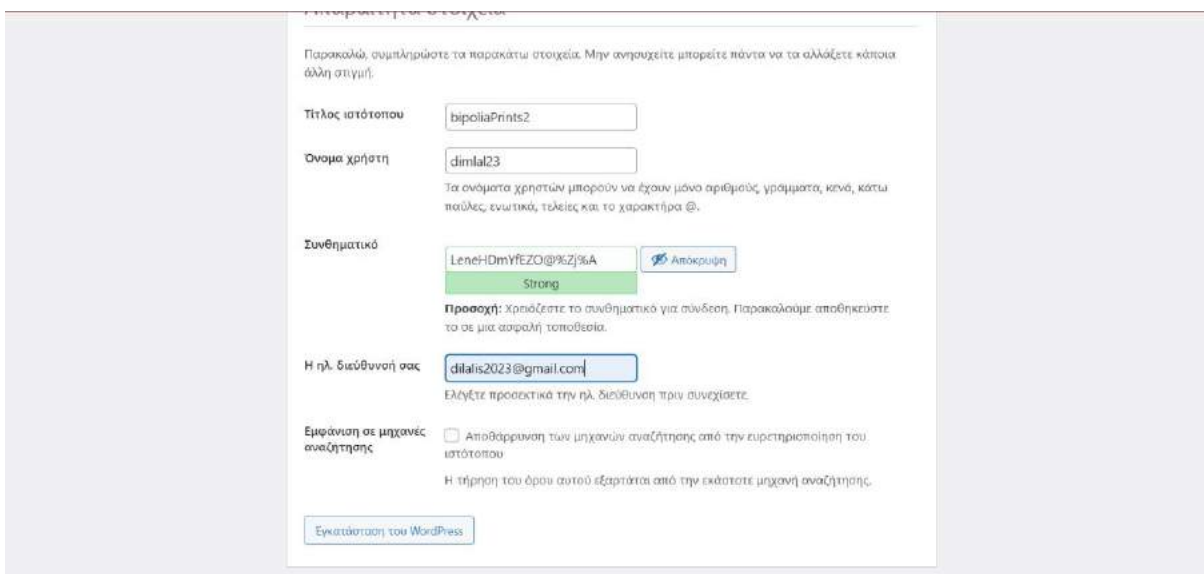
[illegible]

Παρακαλώ, συμπληρώστε τα παρακάτω στοιχεία. Μην ανησυχείτε μπορείτε πάντα να τα αλλάξετε κάποια άλλη στιγμή.

Τίτλος ιστότοπου

bipoliaPrints2

Όνομα χρήστη

dimlal23

Τα ονόματα χρηστών μπορούν να έχουν μόνο αριθμούς, γράμματα, κενά, κάτω παύλες, ενωτικά, τελείες και το χαρακτήρα @.

Συνθηματικό

LeneHDmYfEZO@%Zj%A

Απόκρυψη

Strong

Προσοχή: Χρειάζεστε το συνθηματικό για σύνδεση. Παρακαλούμε αποθηκεύστε το σε μια ασφαλή τοποθεσία.

Η ηλ. διεύθυνσή σας

dilalis2023@gmail.com

Ελέγξτε προσεκτικά την ηλ. διεύθυνση πριν συνεχίσετε.

Εμφάνιση σε μηχανές αναζήτησης

Αποθάρρυνση των μηχανών αναζήτησης από την ευρετηριοποίηση του ιστότοπου

Η τήρηση του όρου αυτού εξαρτάται από την εκάστοτε μηχανή αναζήτησης.

Εγκατάσταση του WordPress